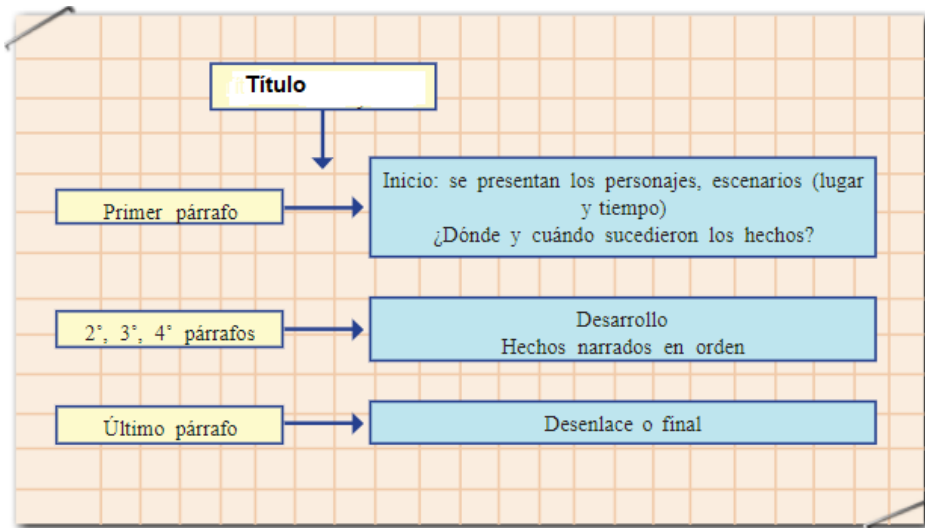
Título

Primer párrafo

Inicio: se presentan los personajes, escenarios (lugar y tiempo)
¿Dónde y cuándo sucedieron los hechos?

2°, 3°, 4° párrafos

Desarrollo
Hechos narrados en orden

Último párrafo

Desenlace o final